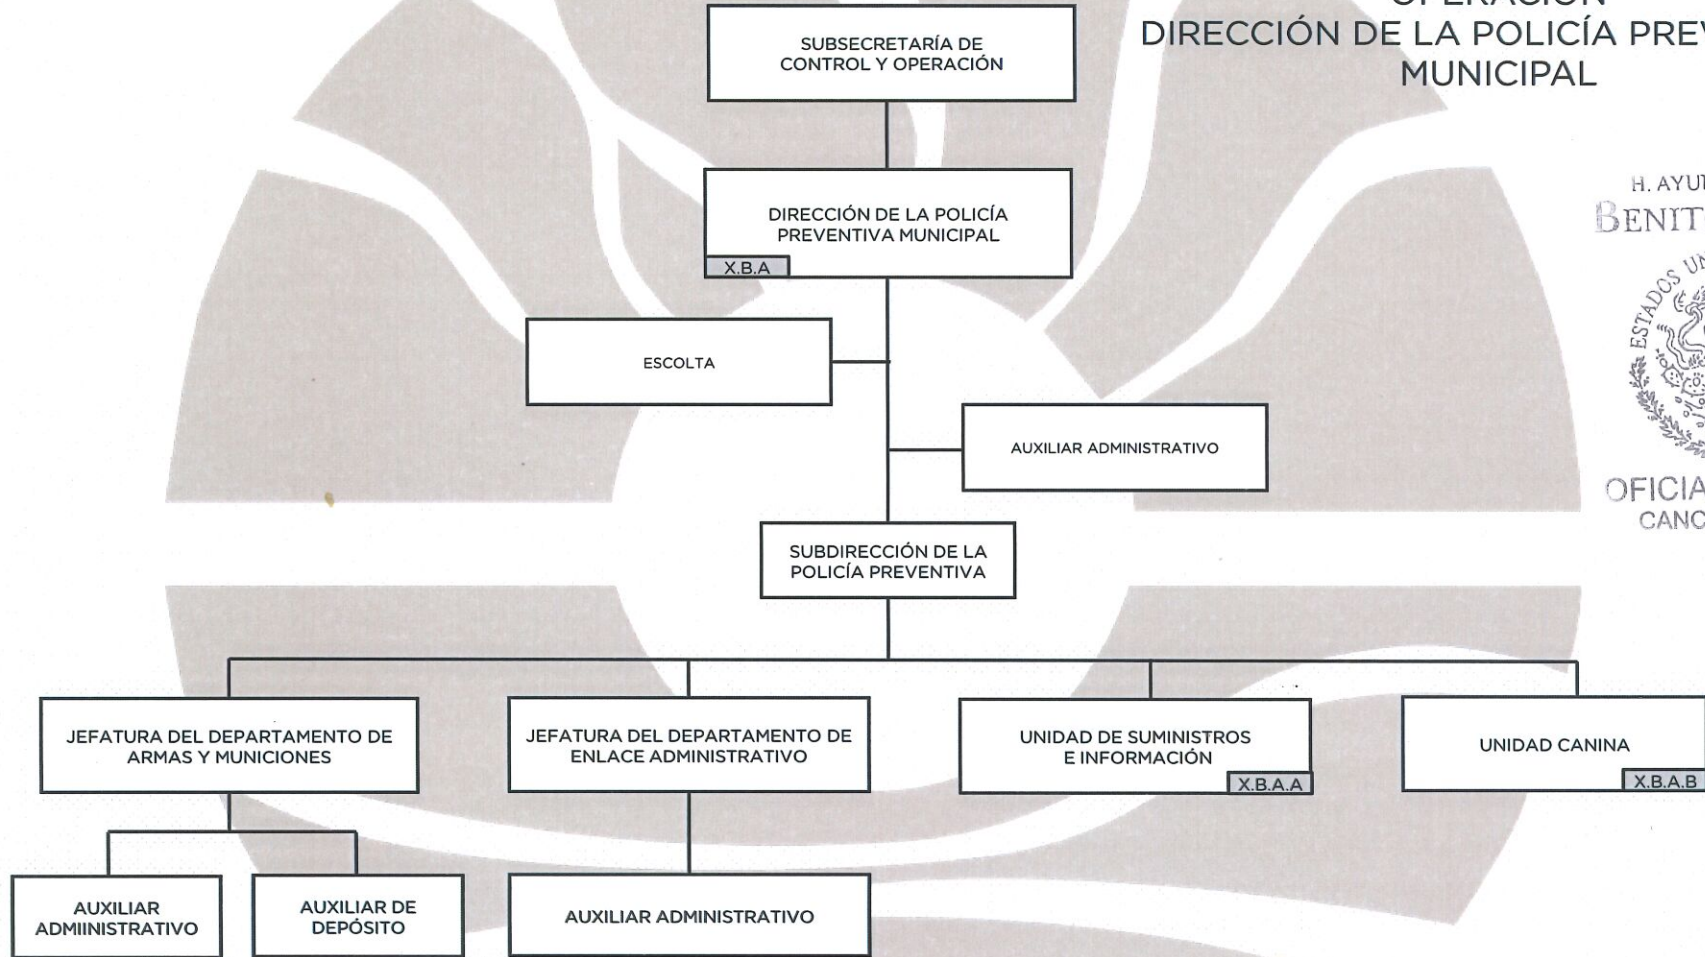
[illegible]
DIRECCIÓN DE LA POLICÍA PREV
MUNICIPAL

SUBSECRETARÍA DE CONTROL Y OPERACIÓN

DIRECCIÓN DE LA POLICÍA PREVENTIVA MUNICIPAL
X.B.A

ESCOLTA

AUXILIAR ADMINISTRATIVO

SUBDIRECCIÓN DE LA POLICÍA PREVENTIVA

JEFATURA DEL DEPARTAMENTO DE ARMAS Y MUNICIONES

JEFATURA DEL DEPARTAMENTO DE ENLACE ADMINISTRATIVO

UNIDAD DE SUMINISTROS E INFORMACIÓN
X.B.A.A

UNIDAD CANINA
X.B.A.B

AUXILIAR ADMIINISTRATIVO

AUXILIAR DE DEPÓSITO

AUXILIAR ADMINISTRATIVO

H. AYU
BENIT
ESTADOS U
OFICIA
CANC